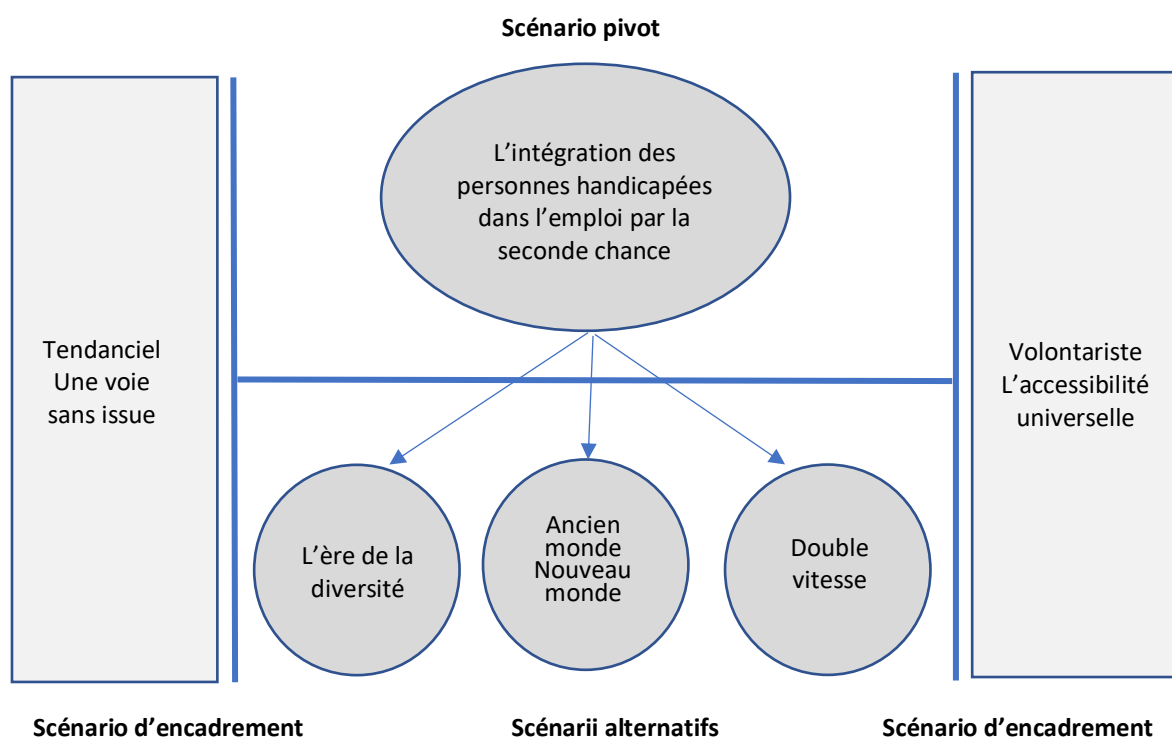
Scénario pivot

L'intégration des personnes handicapées dans l'emploi par la seconde chance

Tendanciel
Une voie sans issue

Volontariste
L'accessibilité universelle

L'ère de la diversité

Ancien monde
Nouveau monde

Double vitesse

Scénario d'encadrement

Scénarii alternatifs

Scénario d'encadrement